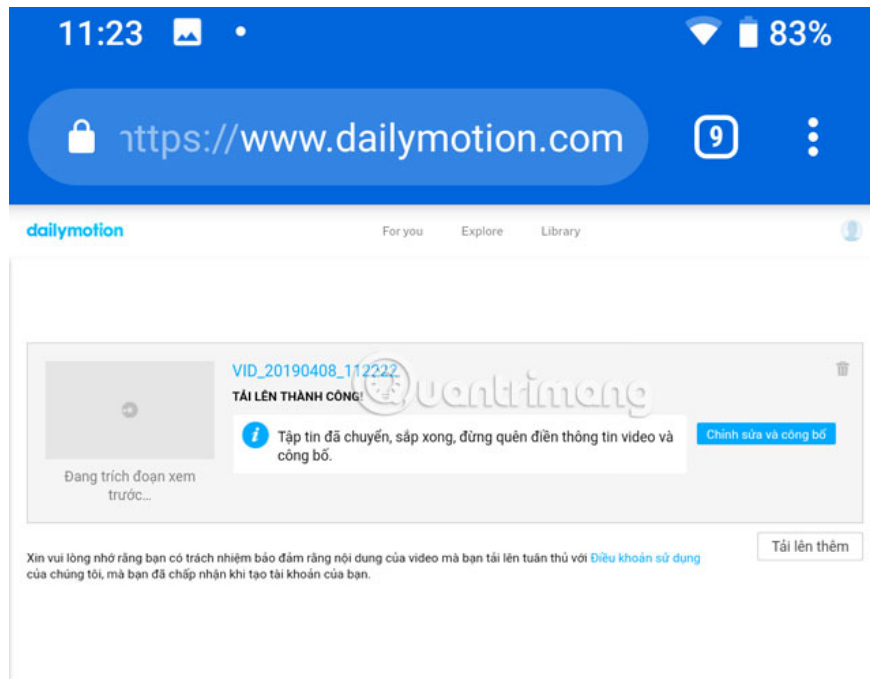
11:23 83%

ıttps://www.dailymotion.com 9

dailymotion For you Explore Library

VID_20190408_112222
TẢI LÊN THÀNH CÔNG!

Tập tin đã chuyển, sắp xong, đừng quên điền thông tin video và công bố.

Chỉnh sửa và công bố

Đang trích đoạn xem trước...

Quantrimang

Tải lên thêm

Xin vui lòng nhớ rằng bạn có trách nhiệm bảo đảm rằng nội dung của video mà bạn tải lên tuân thủ với Điều khoản sử dụng của chúng tôi, mà bạn đã chấp nhận khi tạo tài khoản của bạn.